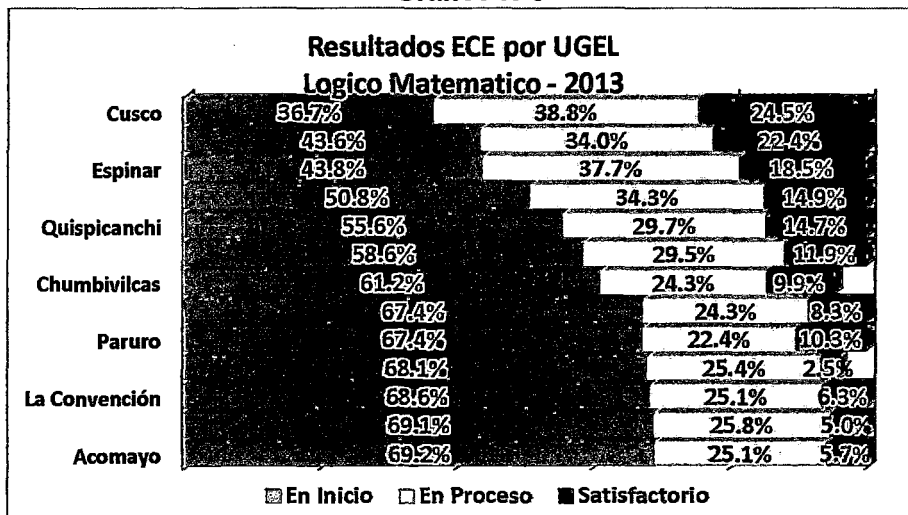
Resultados ECE por UGEL
Logico Matematico - 2013

Cusco
Espinar
Quispicanchi
Chumbivilcas
Paruro
La Convención
Acomayo

36.7% 38.8% 24.5%
43.6% 34.0% 22.4%
43.8% 37.7% 18.5%
50.8% 34.3% 14.9%
55.6% 29.7% 14.7%
58.6% 29.5% 11.9%
61.2% 24.3% 9.9%
67.4% 24.3% 8.3%
67.4% 22.4% 10.3%
68.1% 25.4% 2.5%
68.6% 25.1% 6.3%
69.1% 25.8% 5.0%
69.2% 25.1% 5.7%

En Inicio En Proceso Satisfactorio